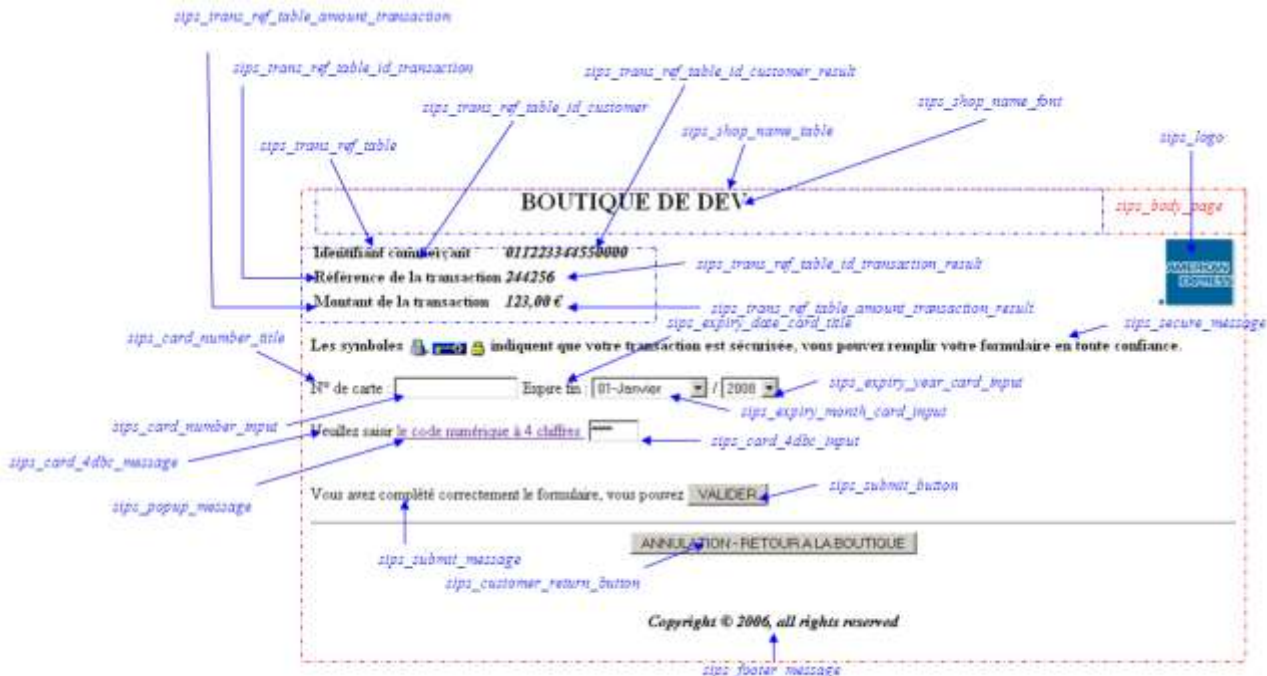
sips_trans_ref_table_amount_transaction

sips_trans_ref_table_id_transaction

sips_trans_ref_table_id_customer_result

sips_trans_ref_table_id_customer

sips_shop_name_font

sips_shop_name_table

sips_logo

sips_trans_ref_table

BOUTIQUE DE DEV

sips_body_page

Identifiant commerçant 011223344550000

Référence de la transaction 244256

sips_trans_ref_table_id_transaction_result

Montant de la transaction 123,00 €

sips_trans_ref_table_amount_transaction_result

AMERICAN EXPRESS

sips_card_number_title

sips_expiry_date_card_title

sips_secure_message

Les symboles indiquent que votre transaction est sécurisée, vous pouvez remplir votre formulaire en toute confiance.

N° de carte : Expire fin : 01-Janvier / 2008

sips_expiry_year_card_input

sips_expiry_month_card_input

sips_card_number_input

Veuillez saisir le code numérique à 4 chiffres

sips_card_4dbc_input

sips_card_4dbc_message

sips_submit_button

sips_popup_message

Vous avez complété correctement le formulaire, vous pouvez VALIDER

sips_submit_message

ANNULATION - RETOUR A LA BOUTIQUE

sips_customer_return_button

Copyright © 2006, all rights reserved

sips_footer_message